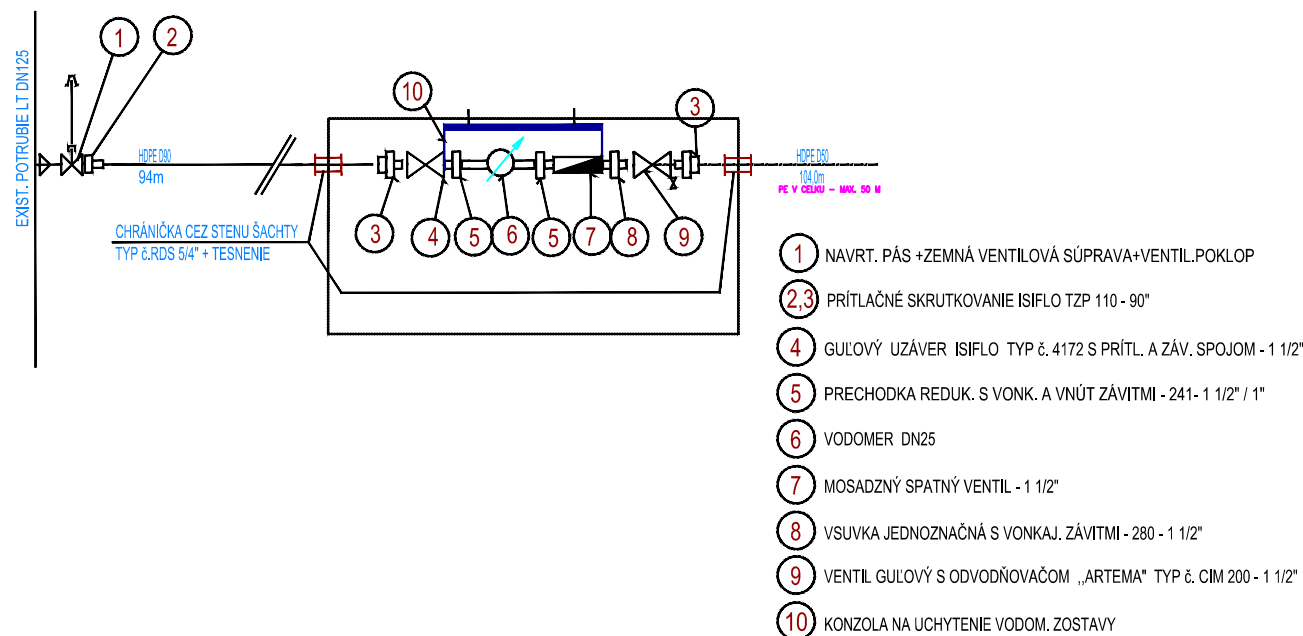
EXIST. POTRUBIE LT DN125

1
2
HDPE D90
94m
10
3
HDPE D80
104.0m
PE V CELKU - MAX. 50 M

CHRÁNIČKA CEZ STENU ŠACHTY
TYP č.RDS 5/4" + TESNENIE

3
4
5
6
5
7
8
9

1 NAVRT. PÁS +ZEMNÁ VENTILOVÁ SÚPRAVA+VENTIL.POKLOP

2,3 PRÍTLAČNÉ SKRUTKOVANIE ISIFLO TZP 110 - 90"

4 GUĽOVÝ UZÁVER ISIFLO TYP č. 4172 S PRÍTL. A ZÁV. SPOJOM - 1 1/2"

5 PRECHODKA REDUK. S VONK. A VNÚT ZÁVITMI - 241- 1 1/2" / 1"

6 VODOMER DN25

7 MOSADZNÝ SPATNÝ VENTIL - 1 1/2"

8 VSUVKA JEDNOZNAČNÁ S VONKAJ. ZÁVITMI - 280 - 1 1/2"

9 VENTIL GUĽOVÝ S ODVODŇOVAČOM ,,ARTEMA" TYP č. CIM 200 - 1 1/2"

10 KONZOLA NA UCHYTENIE VODOM. ZOSTAVY